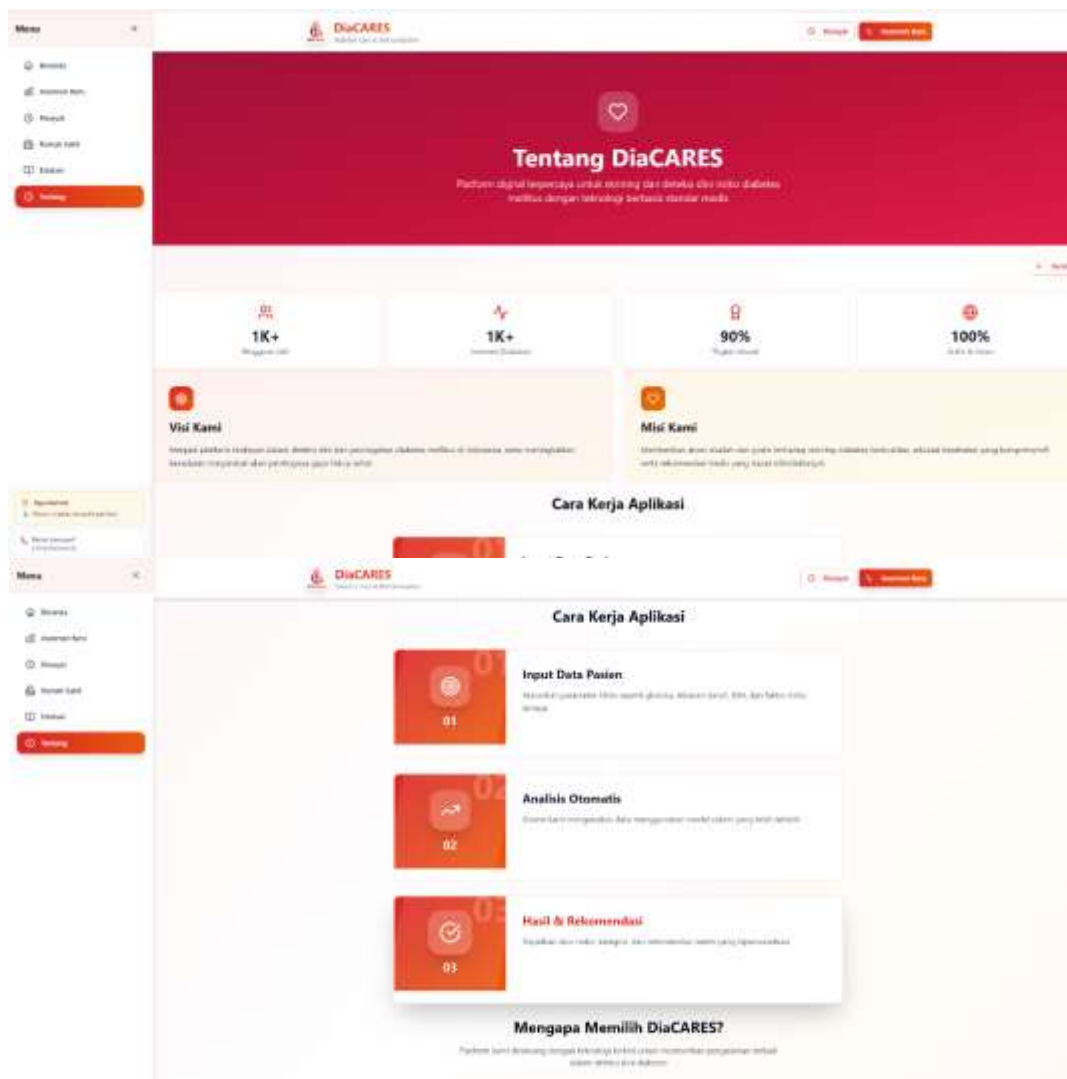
Menu

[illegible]
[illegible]
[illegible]
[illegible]
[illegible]
Tentang

DiaCARES
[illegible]

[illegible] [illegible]

Tentang DiaCARES

Platform digital terpercaya untuk skrining dan deteksi dini risiko diabetes mellitus dengan teknologi berbasis standar medis

1K+
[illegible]

1K+
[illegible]

90%
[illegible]

100%
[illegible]

Visi Kami

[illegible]

Misi Kami

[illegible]

Cara Kerja Aplikasi

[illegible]

Menu

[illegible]
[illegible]
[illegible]
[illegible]
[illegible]
Tentang

DiaCARES
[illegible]

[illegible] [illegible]

Cara Kerja Aplikasi

01
Input Data Pasien
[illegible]

02
Analisis Otomatis
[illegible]

03
Hasil & Rekomendasi
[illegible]

Mengapa Memilih DiaCARES?

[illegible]